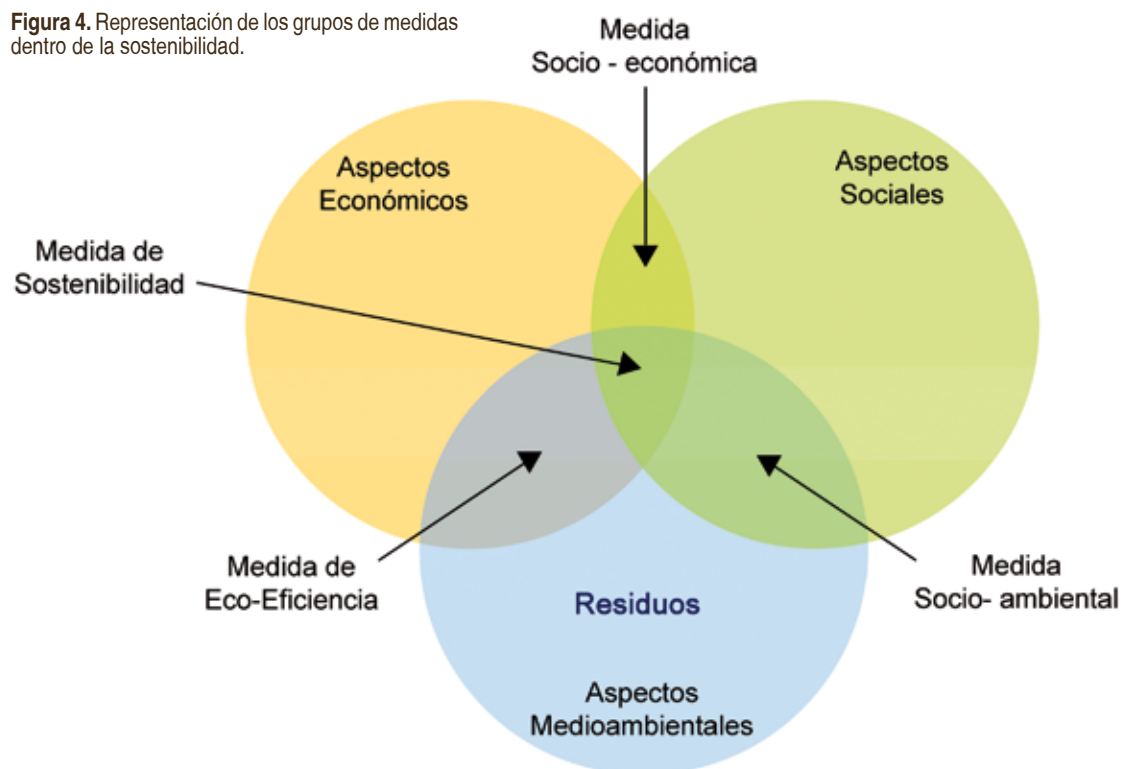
**Figura 4.** Representación de los grupos de medidas dentro de la sostenibilidad.

Medida
Socio - económica

Aspectos
Económicos

Aspectos
Sociales

Medida de
Sostenibilidad

Medida de
Eco-Eficiencia

Residuos

Medida
Socio- ambiental

Aspectos
Medioambientales